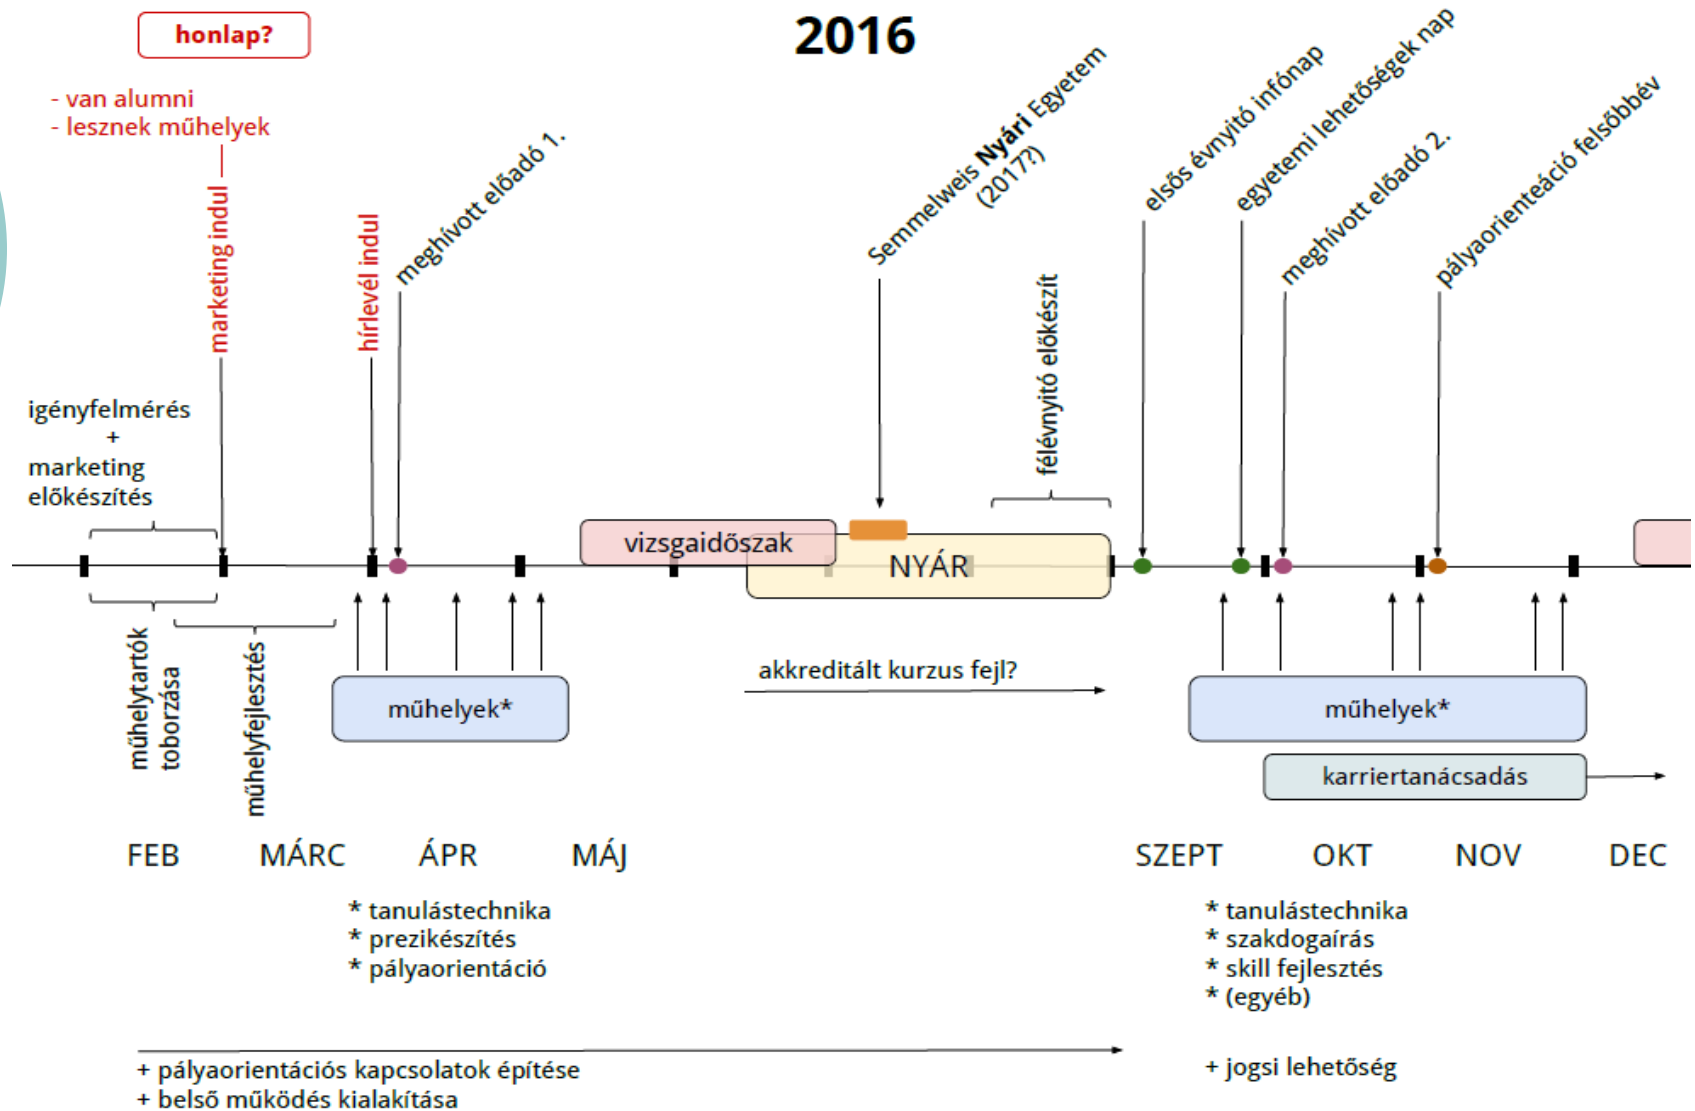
honlap?

2016

- van alumni
- lesznek műhelyek

marketing indul

hírlevél indul

meghívott előadó 1.

Semmelweis **Nyári** Egyetem (2017?)

félévnyitó előkészít

elsős évnyitó infónap

egyetemi lehetőségek nap

meghívott előadó 2.

pályaorienteáció felsőbbév

igényfelmérés
+
marketing előkészítés

vizsgaidőszak

NYÁR

műhelytartók toborzása

műhelyfejlesztés

műhelyek*

akkreditált kurzus fejl?

műhelyek*

karriertanácsadás

FEB MÁRC ÁPR MÁJ SZEPT OKT NOV DEC

* tanulástechnika
* prezikészítés
* pályaorientáció

* tanulástechnika
* szakdogaírás
* skill fejlesztés
* (egyéb)

+ pályaorientációs kapcsolatok építése
+ belső működés kialakítása

+ jogsi lehetőség